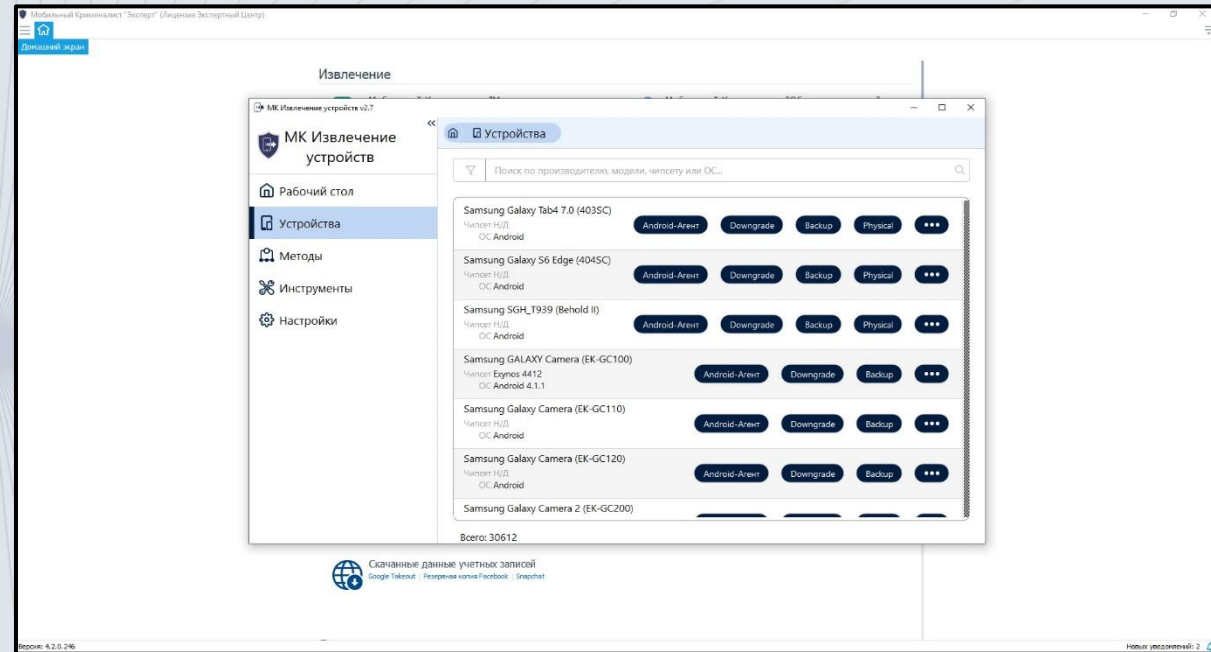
Мобильный Криминалист "Эксперт" (Лицензия Экспертный Центр)

Домашний экран

Извлечение

МК Извлечение устройств v2.7

МК Извлечение устройств

Рабочий стол
Устройства
Методы
Инструменты
Настройки

Устройства

Поиск по производителю, модели, чипсету или ОС...

Samsung Galaxy Tab4 7.0 (403SC)
Чипсет Н/Д
ОС Android
Android-Агент Downgrade Backup Physical •••

Samsung Galaxy S6 Edge (404SC)
Чипсет Н/Д
ОС Android
Android-Агент Downgrade Backup Physical •••

Samsung SGH_T939 (Behold II)
Чипсет Н/Д
ОС Android
Android-Агент Downgrade Backup Physical •••

Samsung GALAXY Camera (EK-GC100)
Чипсет Exynos 4412
ОС Android 4.1.1
Android-Агент Downgrade Backup •••

Samsung Galaxy Camera (EK-GC110)
Чипсет Н/Д
ОС Android
Android-Агент Downgrade Backup •••

Samsung Galaxy Camera (EK-GC120)
Чипсет Н/Д
ОС Android
Android-Агент Downgrade Backup •••

Samsung Galaxy Camera 2 (EK-GC200)

Всего: 30612

Скачанные данные учетных записей
Google Takeout | Резервная копия Facebook | Snapchat

Версия: 4.2.0.246

Новых уведомлений: 2